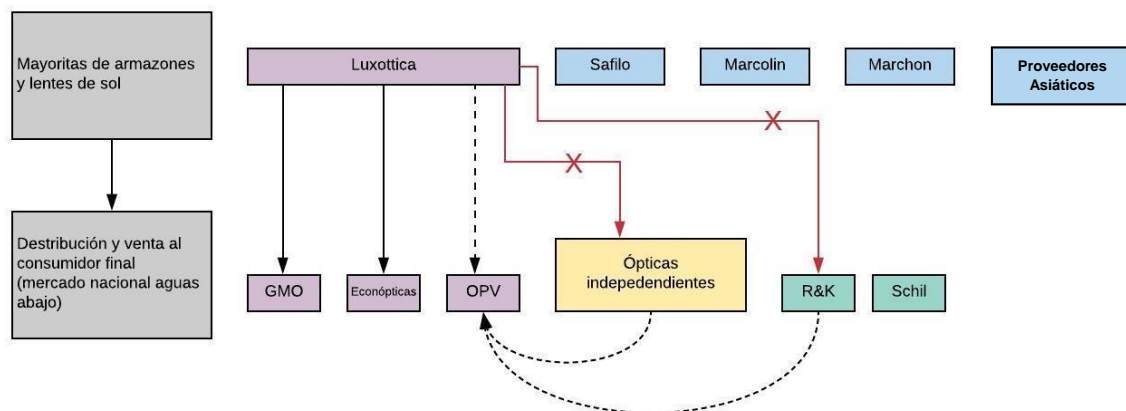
Mayoritas de armazones y lentes de sol

Luxottica

Safilo

Marcolin

Marchon

Proveedores Asiáticos

X

X

Destribución y venta al consumidor final (mercado nacional aguas abajo)

GMO

Econópticas

OPV

Ópticas indepedendientes

R&K

Schil